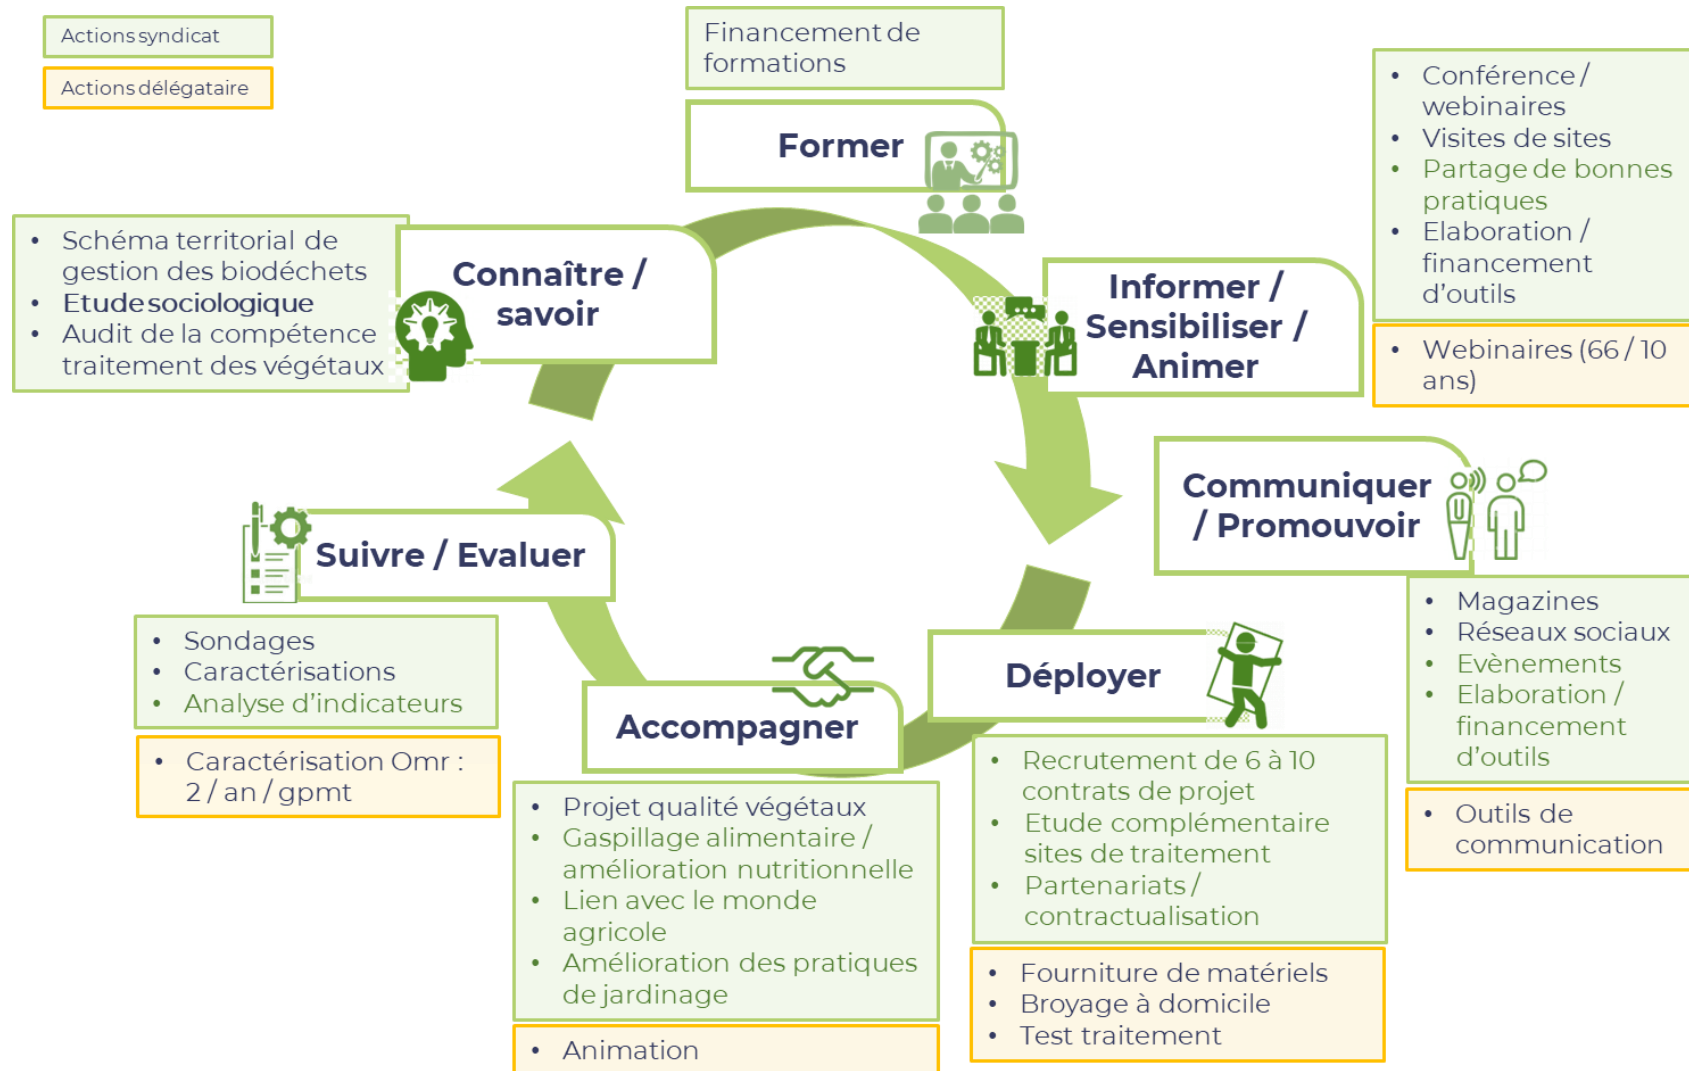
Actions syndicat

Actions délégataire

Financement de formations

Former

- Conférence / webinaires
- Visites de sites
- Partage de bonnes pratiques
- Elaboration / financement d'outils

- Webinaires (66 / 10 ans)

- Schéma territorial de gestion des biodéchets
- Etude sociologique
- Audit de la compétence traitement des végétaux

Connaître / savoir

Informer / Sensibiliser / Animer

Communiquer / Promouvoir

- Magazines
- Réseaux sociaux
- Evènements
- Elaboration / financement d'outils

- Outils de communication

Suivre / Evaluer

- Sondages
- Caractérisations
- Analyse d'indicateurs

- Caractérisation Omr : 2 / an / gpmt

Accompagner

- Projet qualité végétaux
- Gaspillage alimentaire / amélioration nutritionnelle
- Lien avec le monde agricole
- Amélioration des pratiques de jardinage

- Animation

Déployer

- Recrutement de 6 à 10 contrats de projet
- Etude complémentaire sites de traitement
- Partenariats / contractualisation

- Fourniture de matériels
- Broyage à domicile
- Test traitement